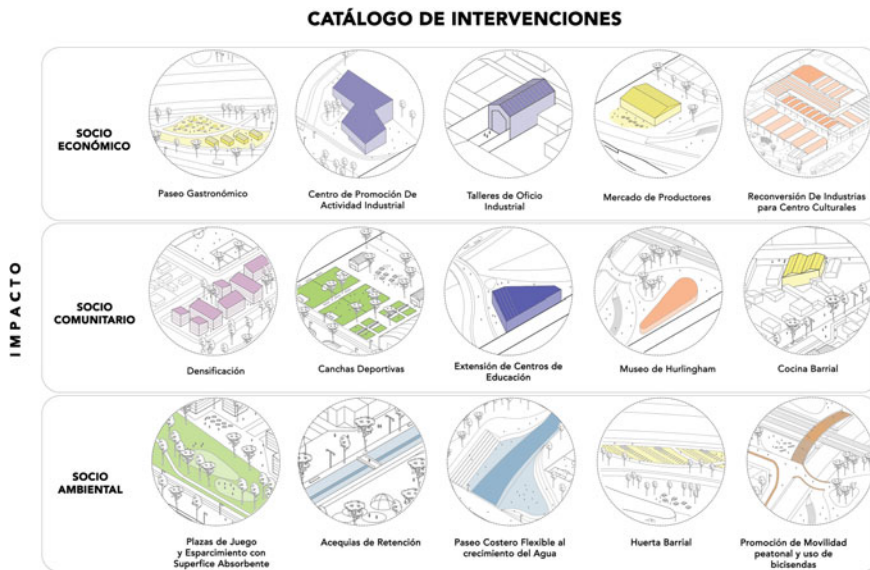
CATÁLOGO DE INTERVENCIONES

IMPACTO

SOCIO ECONÓMICO

Paseo Gastronómico

Centro de Promoción De Actividad Industrial

Talleres de Oficio Industrial

Mercado de Productores

Reconversión De Industrias para Centro Culturales

SOCIO COMUNITARIO

Densificación

Canchas Deportivas

Extensión de Centros de Educación

Museo de Hurlingham

Cocina Barrial

SOCIO AMBIENTAL

Plazas de Juego y Esparcimiento con Superfice Absorbente

Acequias de Retención

Paseo Costero Flexible al crecimiento del Agua

Huerta Barrial

Promoción de Movilidad peatonal y uso de bicisendas